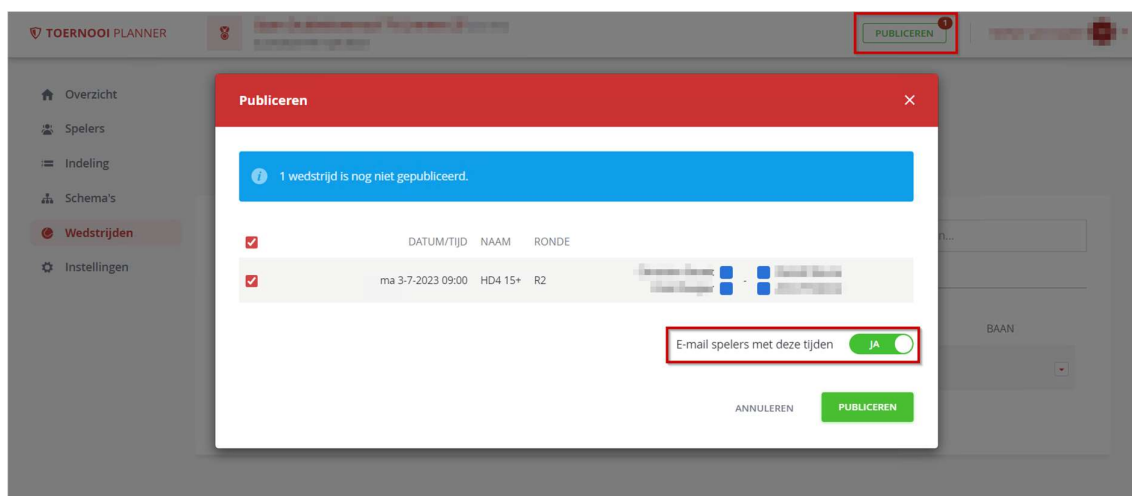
TOERNOOI PLANNER

PUBLICEREN 1

Overzicht
Spelers
Indeling
Schema's
Wedstrijden
Instellingen

Publiceren

1 wedstrijd is nog niet gepubliceerd.

| | DATUM/TIJD | NAAM | RONDE | |
|---|---|---|---|---|
| ☑ | ma 3-7-2023 09:00 | HD4 15+ | R2 | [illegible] - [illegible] |

E-mail spelers met deze tijden JA

ANNULEREN PUBLICEREN

BAAN